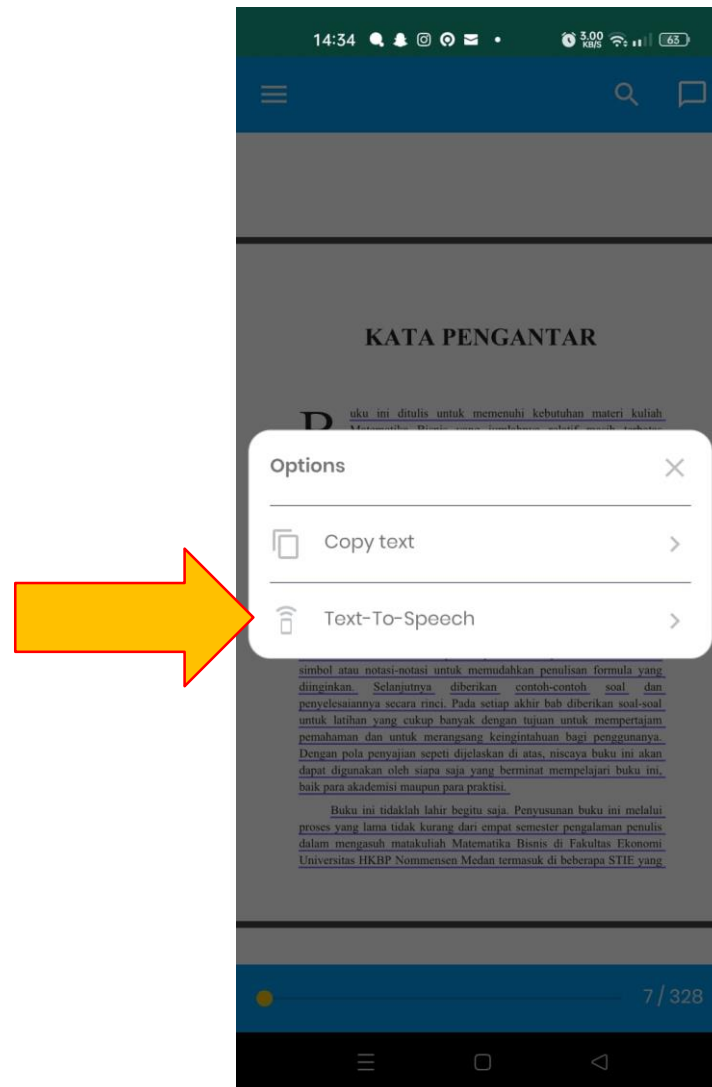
14:34 3,00 KB/S 63

KATA PENGANTAR

Buku ini ditulis untuk memenuhi kebutuhan materi kuliah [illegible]

Options

Copy text

Text-To-Speech

simbol atau notasi-notasi untuk memudahkan penulisan formula yang diinginkan. Selanjutnya diberikan contoh-contoh soal dan penyelesaiannya secara rinci. Pada setiap akhir bab diberikan soal-soal untuk latihan yang cukup banyak dengan tujuan untuk mempertajam pemahaman dan untuk merangsang keingintahuan bagi penggunanya. Dengan pola penyajian sepeti dijelaskan di atas, niscaya buku ini akan dapat digunakan oleh siapa saja yang berminat mempelajari buku ini, baik para akademisi maupun para praktisi.

Buku ini tidaklah lahir begitu saja. Penyusunan buku ini melalui proses yang lama tidak kurang dari empat semester pengalaman penulis dalam mengasuh matakuliah Matematika Bisnis di Fakultas Ekonomi Universitas HKBP Nommensen Medan termasuk di beberapa STIE yang

7 / 328